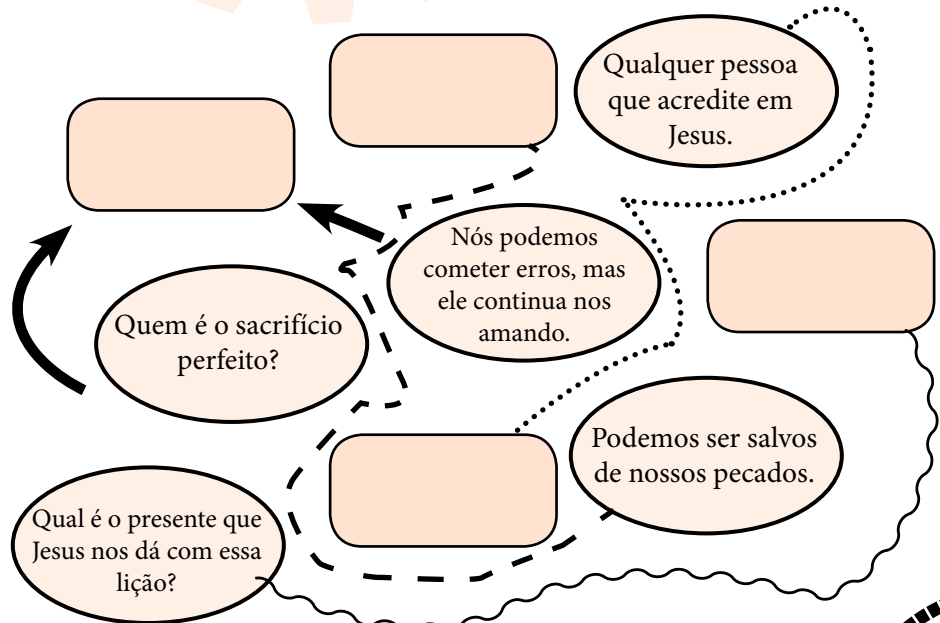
Qualquer pessoa que acredite em Jesus.

Nós podemos cometer erros, mas ele continua nos amando.

Quem é o sacrifício perfeito?

Podemos ser salvos de nossos pecados.

Qual é o presente que Jesus nos dá com essa lição?